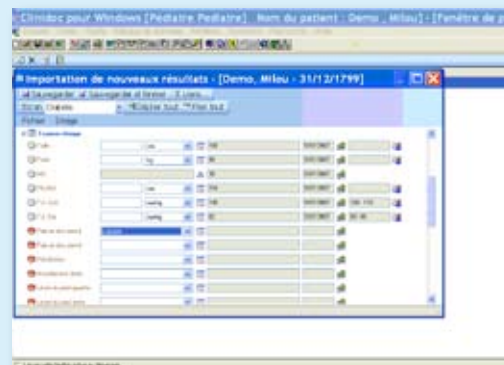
Clinidoc pour Windows [Pédiatre Pediatre] - Nom du patient : Demo , Milou] - [Fenêtre de p

Importation de nouveaux résultats - [Demo, Milou - 31/12/1799]

Sauvegarder | Sauvegarder et fermer | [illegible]

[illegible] | Déplier tout | Plier tout

Fichier | Onglet

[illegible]